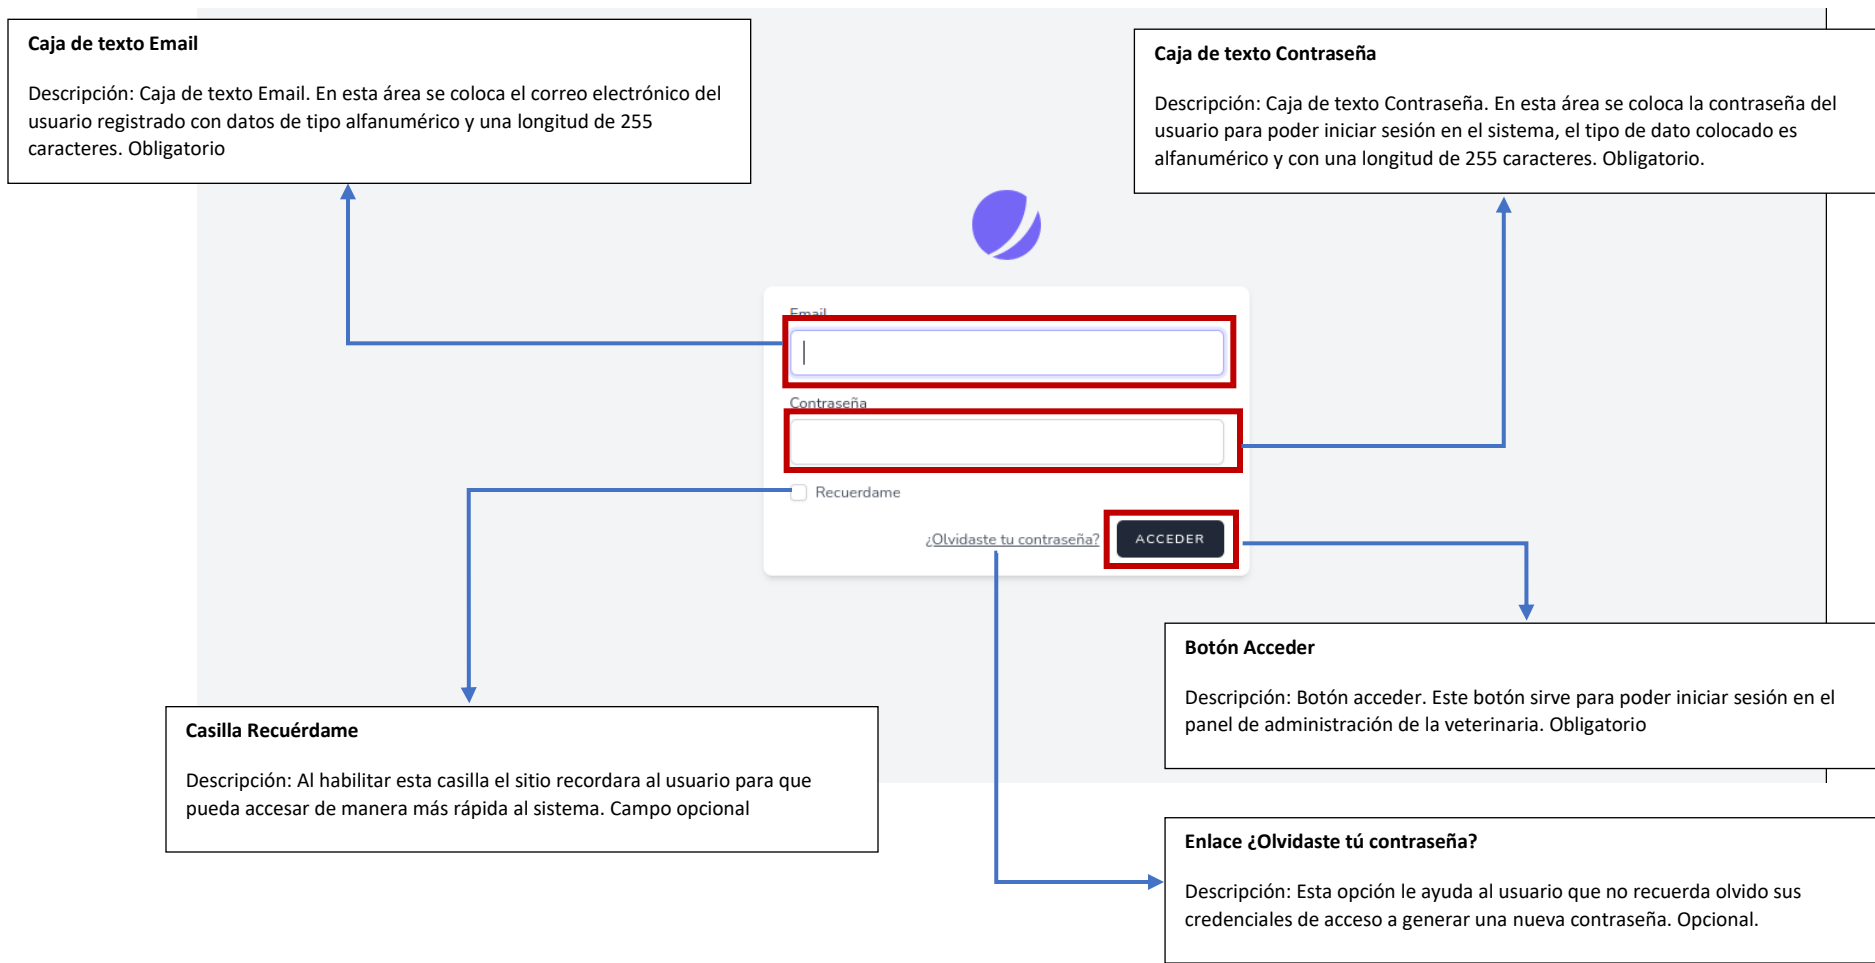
**Caja de texto Email**

Descripción: Caja de texto Email. En esta área se coloca el correo electrónico del usuario registrado con datos de tipo alfanumérico y una longitud de 255 caracteres. Obligatorio

**Caja de texto Contraseña**

Descripción: Caja de texto Contraseña. En esta área se coloca la contraseña del usuario para poder iniciar sesión en el sistema, el tipo de dato colocado es alfanumérico y con una longitud de 255 caracteres. Obligatorio.

Email

Contraseña

Recuerdame

¿Olvidaste tu contraseña?

ACCEDER

**Botón Acceder**

Descripción: Botón acceder. Este botón sirve para poder iniciar sesión en el panel de administración de la veterinaria. Obligatorio

**Casilla Recuérdame**

Descripción: Al habilitar esta casilla el sitio recordara al usuario para que pueda accesar de manera más rápida al sistema. Campo opcional

**Enlace ¿Olvidaste tú contraseña?**

Descripción: Esta opción le ayuda al usuario que no recuerda olvido sus credenciales de acceso a generar una nueva contraseña. Opcional.